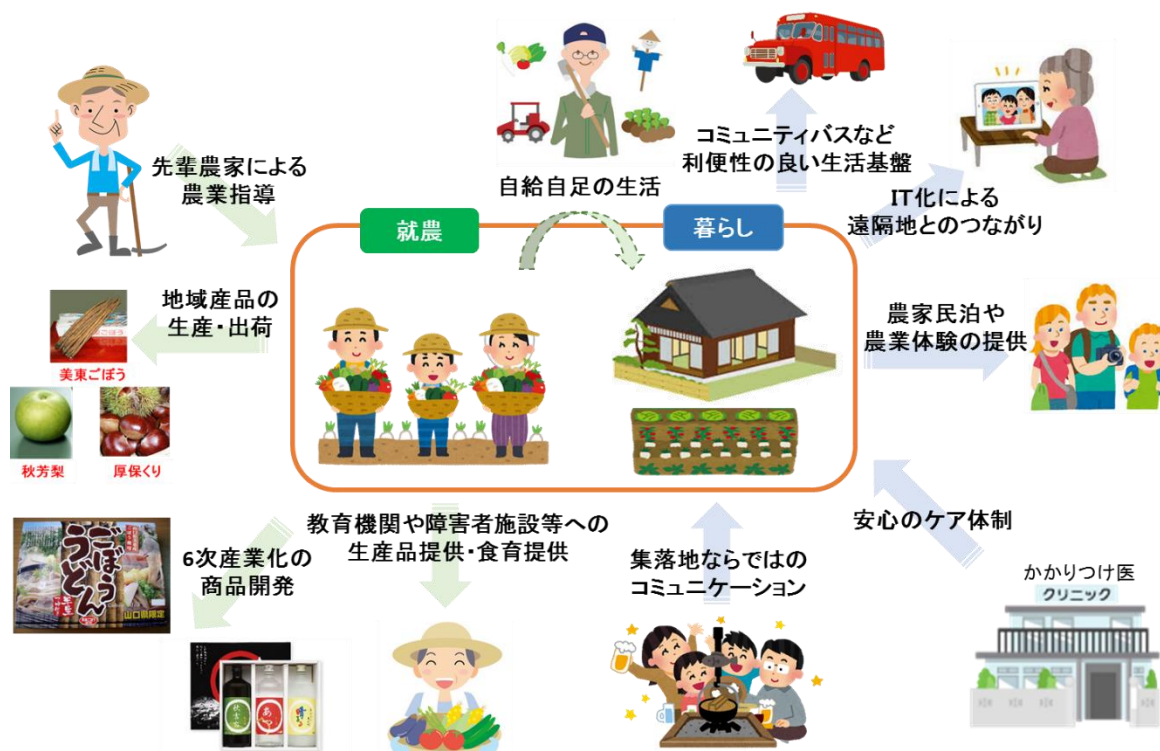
先輩農家による
農業指導

自給自足の生活

コミュニティバスなど
利便性の良い生活基盤

IT化による
遠隔地とのつながり

就農

暮らし

地域産品の
生産・出荷

美東ごぼう

秋芳梨

厚保くり

農家民泊や
農業体験の提供

安心のケア体制

教育機関や障害者施設等への
生産品提供・食育提供

6次産業化の
商品開発

ごぼううどん

山口県限定

集落地ならではの
コミュニケーション

かかりつけ医

クリニック